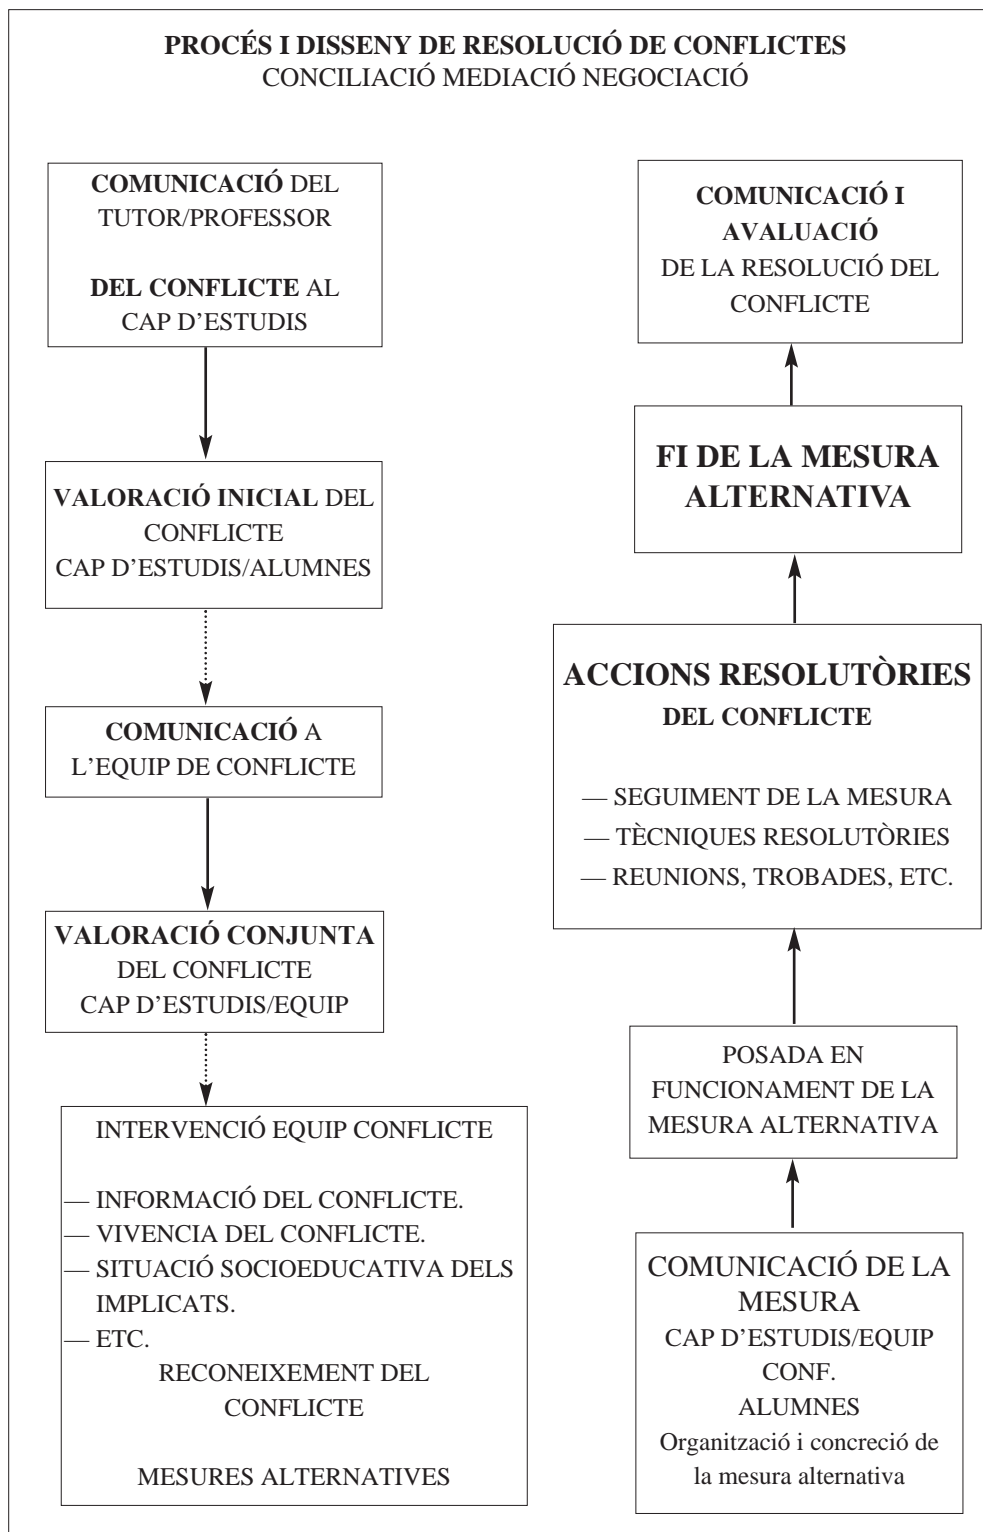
PROCÉS I DISSENY DE RESOLUCIÓ DE CONFLICTES
CONCILIACIÓ MEDIACIÓ NEGOCIACIÓ

COMUNICACIÓ DEL TUTOR/PROFESSOR

DEL CONFLICTE AL CAP D'ESTUDIS

VALORACIÓ INICIAL DEL CONFLICTE
CAP D'ESTUDIS/ALUMNES

COMUNICACIÓ A L'EQUIP DE CONFLICTE

VALORACIÓ CONJUNTA DEL CONFLICTE
CAP D'ESTUDIS/EQUIP

INTERVENCIÓ EQUIP CONFLICTE

— INFORMACIÓ DEL CONFLICTE.
— VIVENCIA DEL CONFLICTE.
— SITUACIÓ SOCIOEDUCATIVA DELS IMPLICATS.
— ETC.
RECONEIXEMENT DEL CONFLICTE

MESURES ALTERNATIVES

COMUNICACIÓ DE LA MESURA
CAP D'ESTUDIS/EQUIP CONF.
ALUMNES
Organització i concreció de la mesura alternativa

POSADA EN FUNCIONAMENT DE LA MESURA ALTERNATIVA

ACCIONS RESOLUTÒRIES
DEL CONFLICTE

— SEGUIMENT DE LA MESURA
— TÈCNIQUES RESOLUTÒRIES
— REUNIONS, TROBADES, ETC.

FI DE LA MESURA ALTERNATIVA

COMUNICACIÓ I AVALUACIÓ
DE LA RESOLUCIÓ DEL CONFLICTE